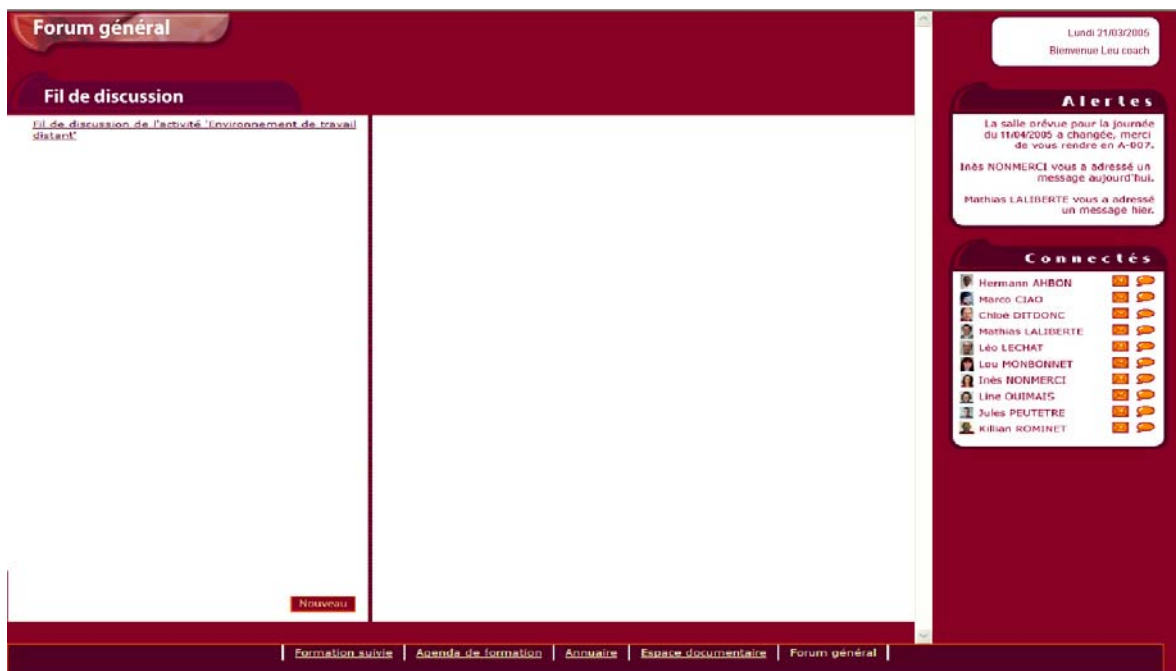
Forum général

Lundi 21/03/2005
Bienvenue Leu coach

Fil de discussion

Fil de discussion de l'activité 'Environnement de travail distant'

Nouveau

Alertes

La salle prévue pour la journée du 11/04/2005 a changée, merci de vous rendre en A-007.

Inès NONMERCI vous a adressé un message aujourd'hui.

Mathias LALIBERTE vous a adressé un message hier.

Connectés

Hermann AHBON
Marco CIAO
Chloé DITDONC
Mathias LALIBERTE
Léo LECHAT
Lou MONBONNET
Inès NONMERCI
Line OUIMAIS
Jules PEUTETRE
Kilian ROMINET

| Formation suivie | Agenda de formation | Annuaire | Espace documentaire | Forum général |